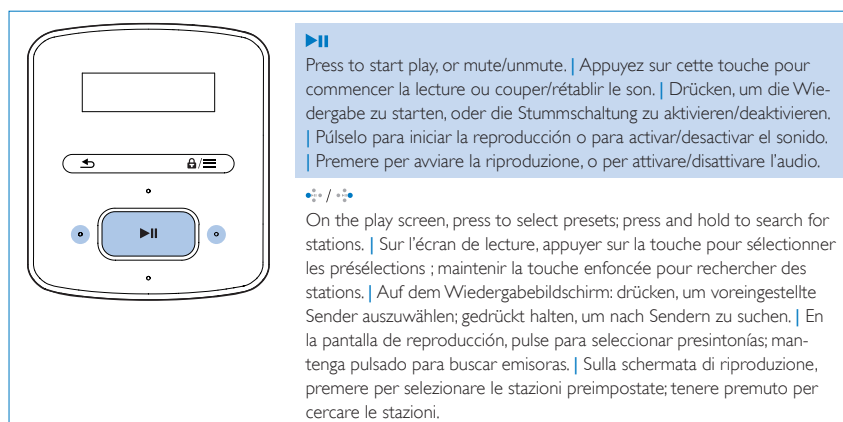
►II

Press to start play, or mute/unmute. | Appuyez sur cette touche pour commencer la lecture ou couper/rétablir le son. | Drücken, um die Wiedergabe zu starten, oder die Stummschaltung zu aktivieren/deaktivieren. | Púlselo para iniciar la reproducción o para activar/desactivar el sonido. | Premere per avviare la riproduzione, o per attivare/disattivare l'audio.

On the play screen, press to select presets; press and hold to search for stations. | Sur l'écran de lecture, appuyer sur la touche pour sélectionner les présélections ; maintenir la touche enfoncée pour rechercher des stations. | Auf dem Wiedergabebildschirm: drücken, um voreingestellte Sender auszuwählen; gedrückt halten, um nach Sendern zu suchen. | En la pantalla de reproducción, pulse para seleccionar presintonías; mantenga pulsado para buscar emisoras. | Sulla schermata di riproduzione, premere per selezionare le stazioni preimpostate; tenere premuto per cercare le stazioni.